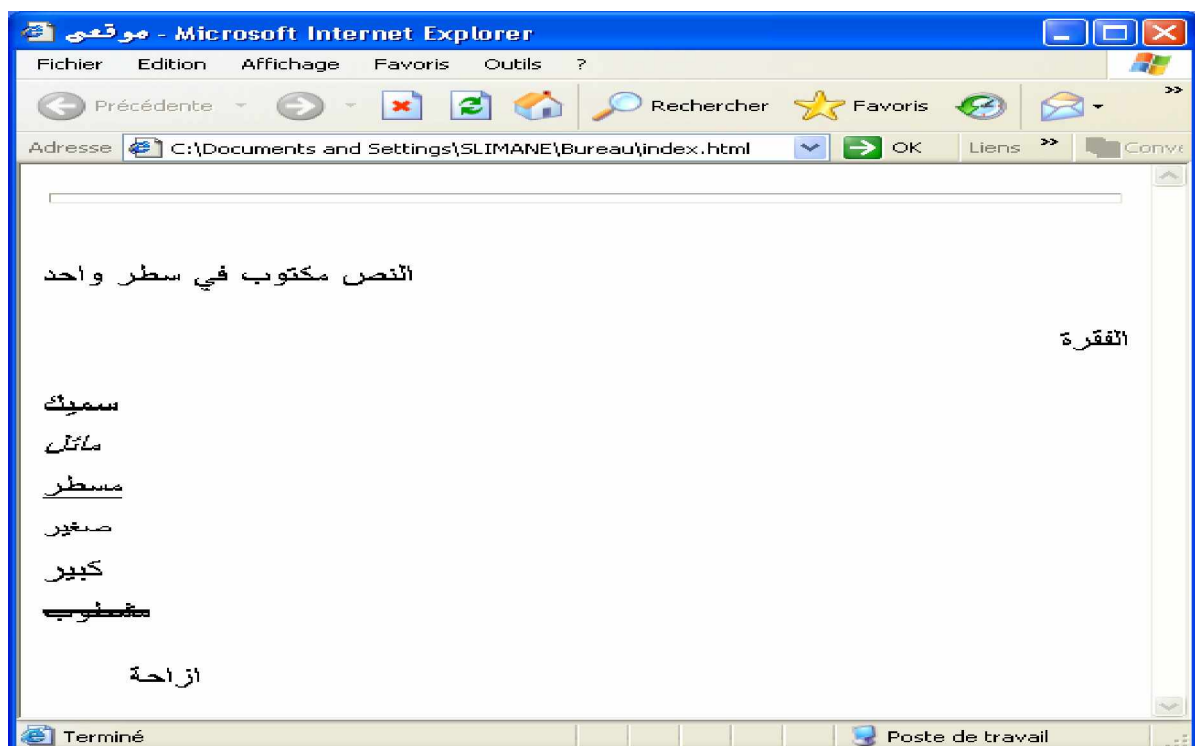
موقعي - Microsoft Internet Explorer

Fichier Edition Affichage Favoris Outils ?

Précédente Rechercher Favoris

Adresse C:\Documents and Settings\SLIMANE\Bureau\index.html OK Liens Conve

النص مكتوب في سطر واحد

الفقرة

سميك

مائل

مسطر

صغير

كبير

مشطوب

ازاحة

Terminé Poste de travail